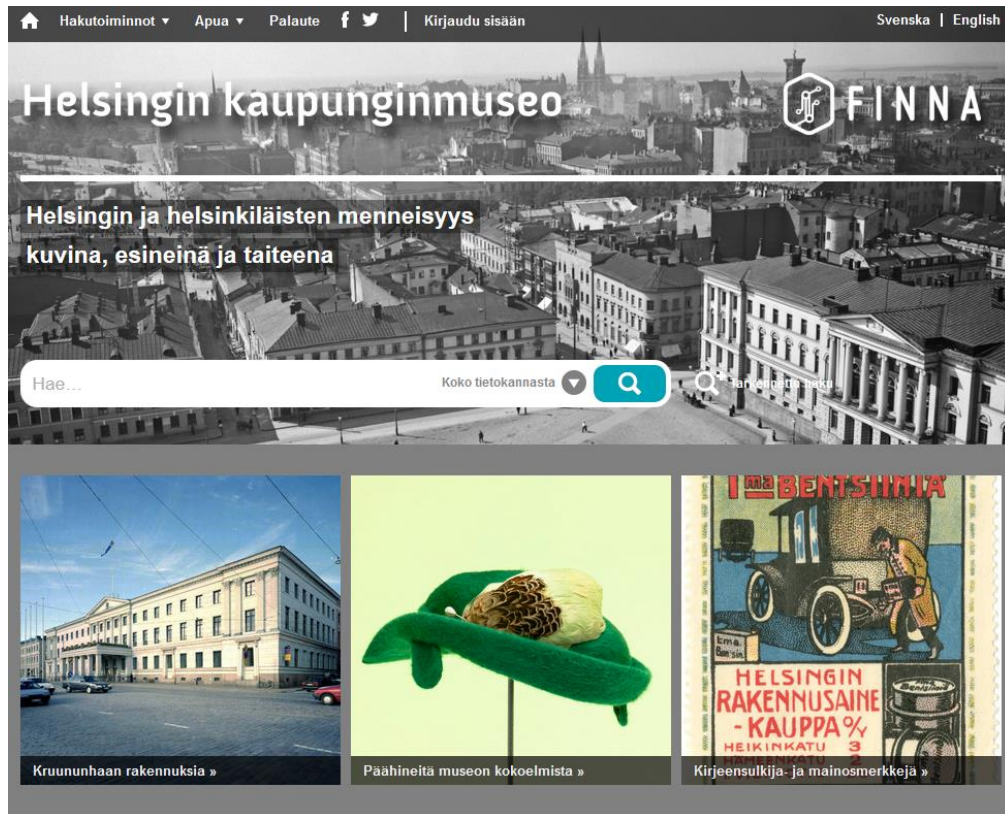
Hakutoiminnot ▾ Apua ▾ Palaute | Kirjaudu sisään

Svenska | English

Helsingin kaupunginmuseo

FINNA

Helsingin ja helsinkiläisten menneisyys kuvina, esineinä ja taiteena

Hae...

Koko tietokannasta

Tarkennettu haku

Kruununhaan rakennuksia »

Päähineitä museon kokoelmista »

1ma BENTSIINIA

HELSINGIN RAKENNUSAINE - KAUPPA O/Y

HEIKINKATU 3

HÄMEENKATU 2

Kirjeensulkija- ja mainosmerkkejä »